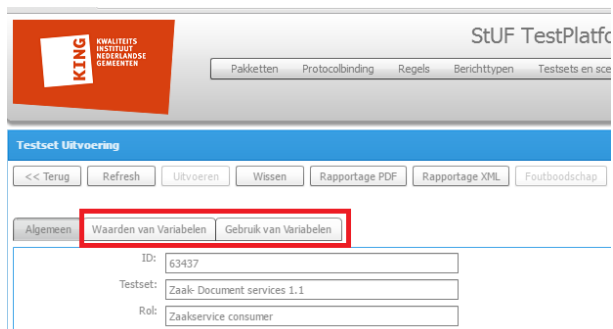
KING KWALITEITS INSTITUUT NEDERLANDSE GEMEENTEN

StUF TestPlatfo

Pakketten Protocolbinding Regels Berichttypen Testsets en sce

Testset Uitvoering

<< Terug Refresh Uitvoeren Wissen Rapportage PDF Rapportage XML Foutboodschap

Algemeen Waarden van Variabelen Gebruik van Variabelen

ID: 63437

Testset: Zaak- Document services 1.1

Rol: Zaakservice consumer